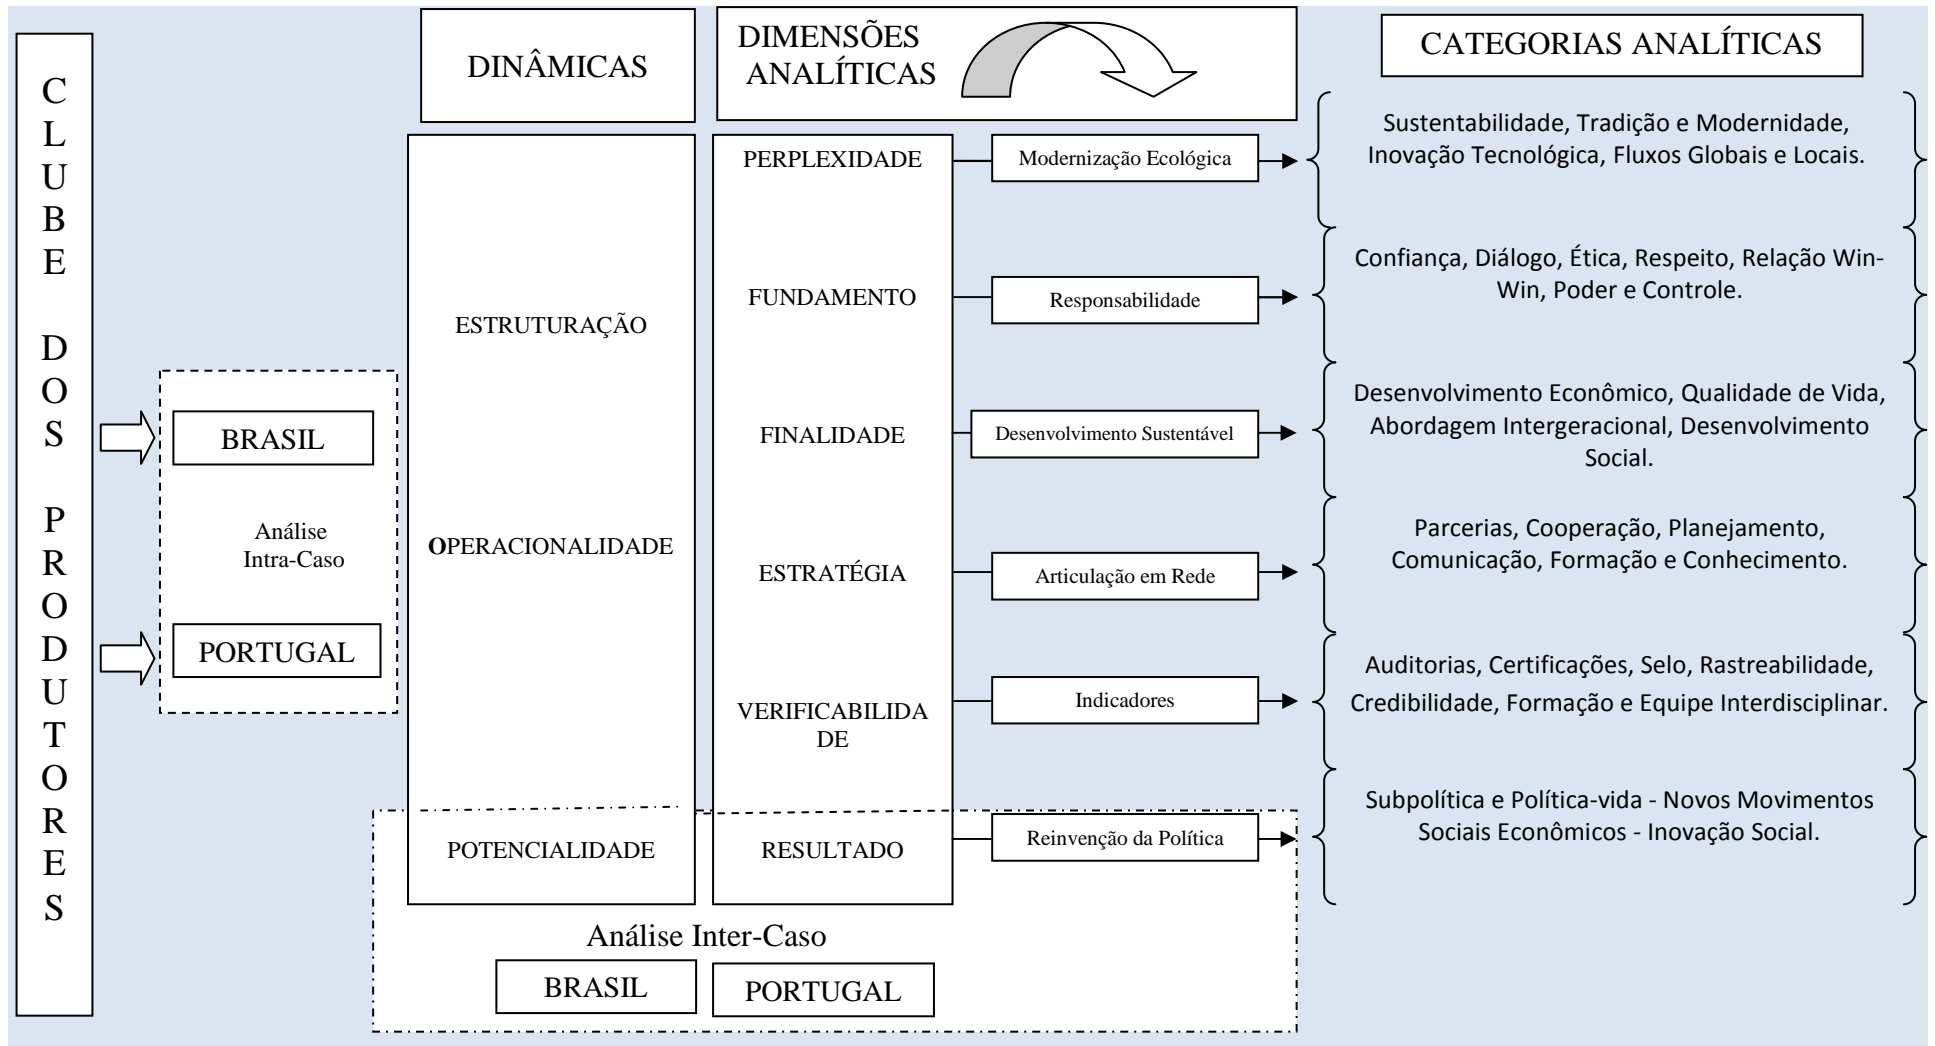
CLUBE DOS PRODUTORES

DINÂMICAS

DIMENSÕES ANALÍTICAS

CATEGORIAS ANALÍTICAS

ESTRUTURAÇÃO

OPERACIONALIDADE

POTENCIALIDADE

PERPLEXIDADE

Modernização Ecológica

Sustentabilidade, Tradição e Modernidade, Inovação Tecnológica, Fluxos Globais e Locais.

FUNDAMENTO

Responsabilidade

Confiança, Diálogo, Ética, Respeito, Relação Win-Win, Poder e Controle.

FINALIDADE

Desenvolvimento Sustentável

Desenvolvimento Econômico, Qualidade de Vida, Abordagem Intergeracional, Desenvolvimento Social.

ESTRATÉGIA

Articulação em Rede

Parcerias, Cooperação, Planejamento, Comunicação, Formação e Conhecimento.

VERIFICABILIDADE

Indicadores

Auditorias, Certificações, Selo, Rastreabilidade, Credibilidade, Formação e Equipe Interdisciplinar.

RESULTADO

Reinvenção da Política

Subpolítica e Política-vida - Novos Movimentos Sociais Econômicos - Inovação Social.

BRASIL

Análise Intra-Caso

PORTUGAL

Análise Inter-Caso

BRASIL

PORTUGAL